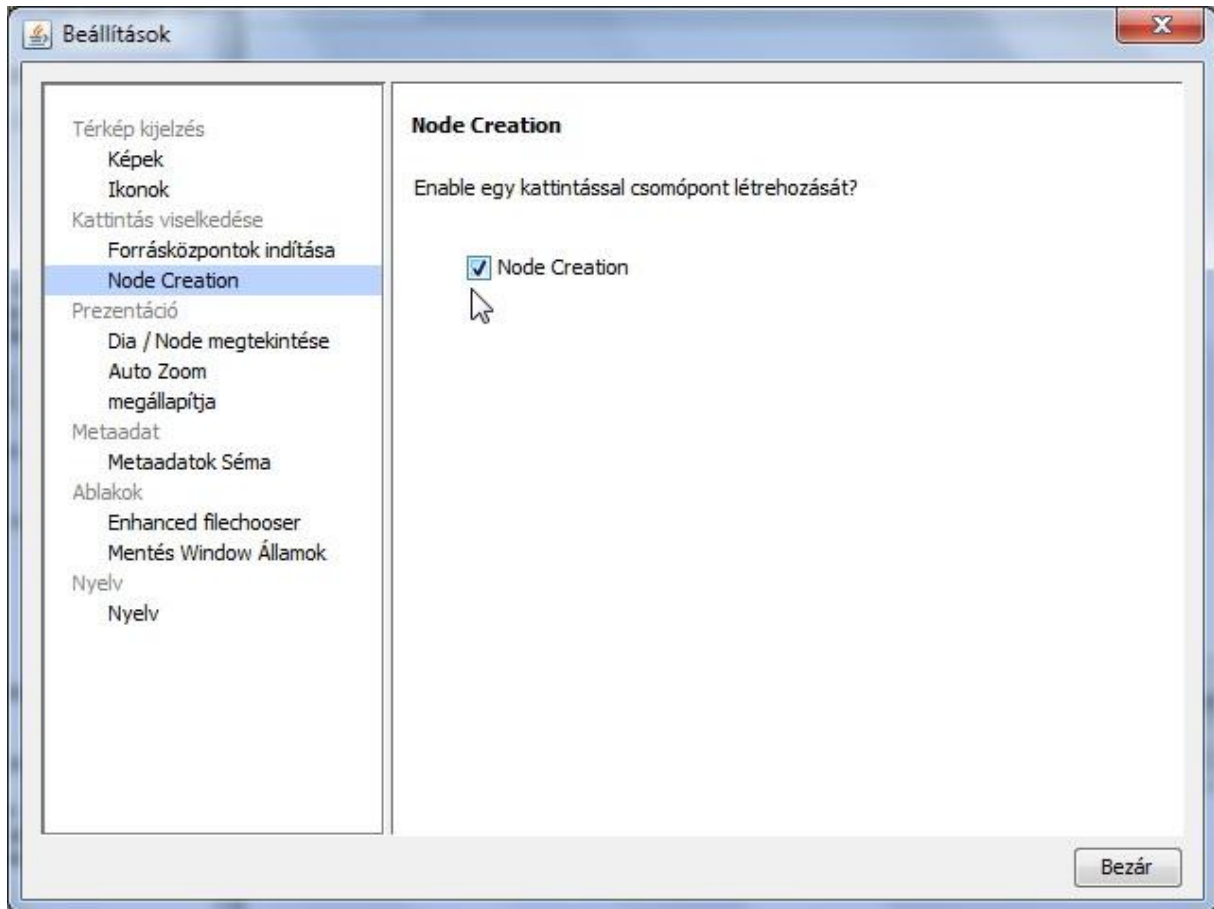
Beállítások

Térkép kijelzés
Képek
Ikonok
Kattintás viselkedése
Forrásközpontok indítása
Node Creation
Prezentáció
Dia / Node megtekintése
Auto Zoom
megállapítja
Metaadat
Metaadatok Séma
Ablakok
Enhanced filechooser
Mentés Window Államok
Nyelv
Nyelv

Node Creation

Enable egy kattintással csomópont létrehozását?

Node Creation

Bezár